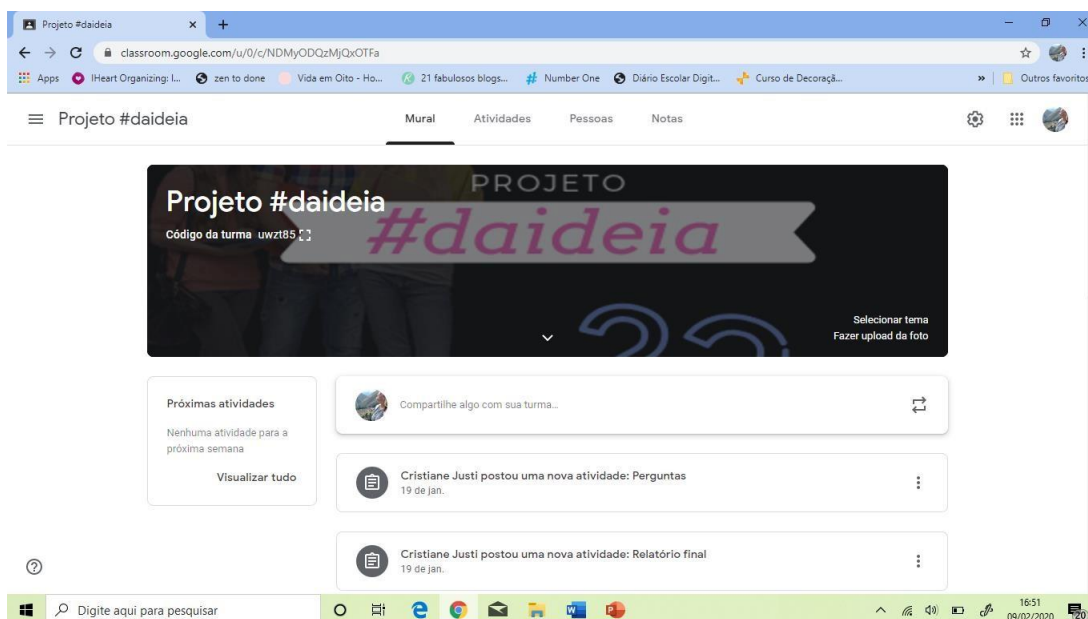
Projeto #daideia ×

classroom.google.com/u/0/c/NDMyODQzMjQxOTFa

Apps IHeart Organizing: I... zen to done Vida em Oito - Ho... 21 fabulosos blogs... Number One Diário Escolar Digit... Curso de Decoraçã... » Outros favoritos

Projeto #daideia

Mural Atividades Pessoas Notas

PROJETO
#daideia

Projeto #daideia
Código da turma uwzt85

Selecionar tema
Fazer upload da foto

Próximas atividades
Nenhuma atividade para a próxima semana
Visualizar tudo

Compartilhe algo com sua turma...

Cristiane Justi postou uma nova atividade: Perguntas
19 de jan.

Cristiane Justi postou uma nova atividade: Relatório final
19 de jan.

Digite aqui para pesquisar

16:51
09/02/2020